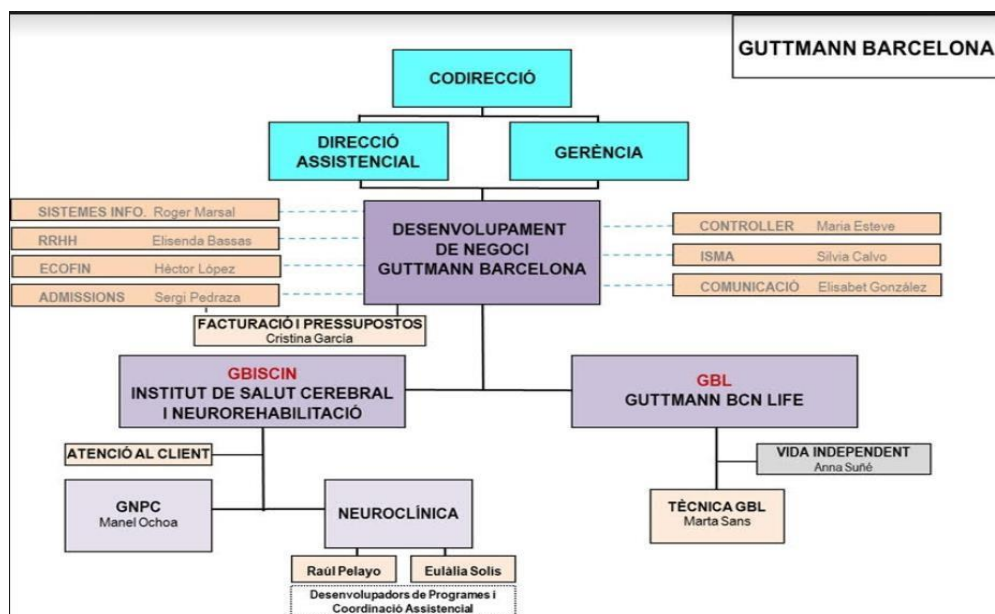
GUTTMANN BARCELONA

CODIRECCIÓ

DIRECCIÓ ASSISTENCIAL

GERÈNCIA

SISTEMES INFO. Roger Marsal

RRHH Elisenda Bassas

ECOFIN Héctor López

ADMISSIONS Sergi Pedraza

DESENVOLUPAMENT DE NEGOCI GUTTMANN BARCELONA

CONTROLLER Maria Esteve

ISMA Silvia Calvo

COMUNICACIÓ Elisabet González

FACTURACIÓ I PRESSUPOSTOS
Cristina García

GBISCIN
INSTITUT DE SALUT CEREBRAL I NEUROREHABILITACIÓ

GBL
GUTTMANN BCN LIFE

ATENCIÓ AL CLIENT

VIDA INDEPENDENT
Anna Suñé

GNPC
Manel Ochoa

NEUROCLÍNICA

TÈCNICA GBL
Marta Sans

Raül Pelayo

Eulàlia Solis

Desenvolupadors de Programes i Coordinació Assistencial